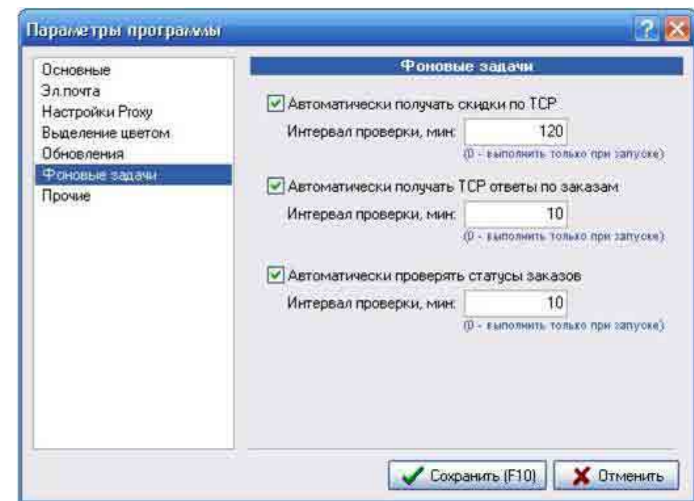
Параметры программы

Основные
Эл.почта
Настройки Proxy
Выделение цветом
Обновления
Фоновые задачи
Прочие

Фоновые задачи

Автоматически получать скидки по ТСР
Интервал проверки, мин: 120
(0 - выполнить только при запуске)

Автоматически получать ТСР ответы по заказам
Интервал проверки, мин: 10
(0 - выполнить только при запуске)

Автоматически проверять статусы заказов
Интервал проверки, мин: 10
(0 - выполнить только при запуске)

Сохранить (F10)
Отменить